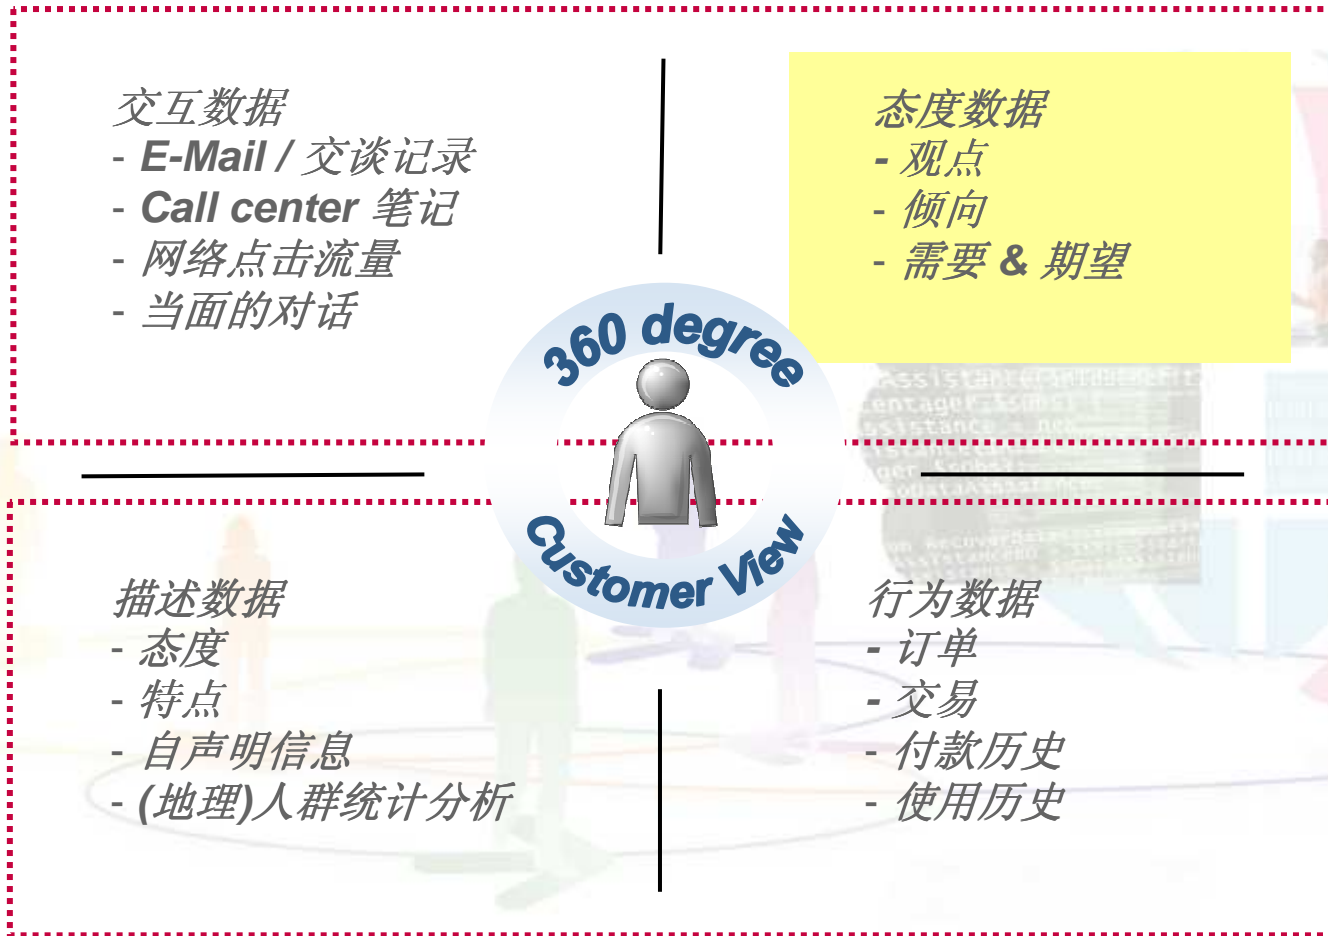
交互数据
- E-Mail / 交谈记录
- Call center 笔记
- 网络点击流量
- 当面的对话

态度数据
- 观点
- 倾向
- 需要 & 期望

360 degree
Customer View

描述数据
- 态度
- 特点
- 自声明信息
- (地理)人群统计分析

行为数据
- 订单
- 交易
- 付款历史
- 使用历史